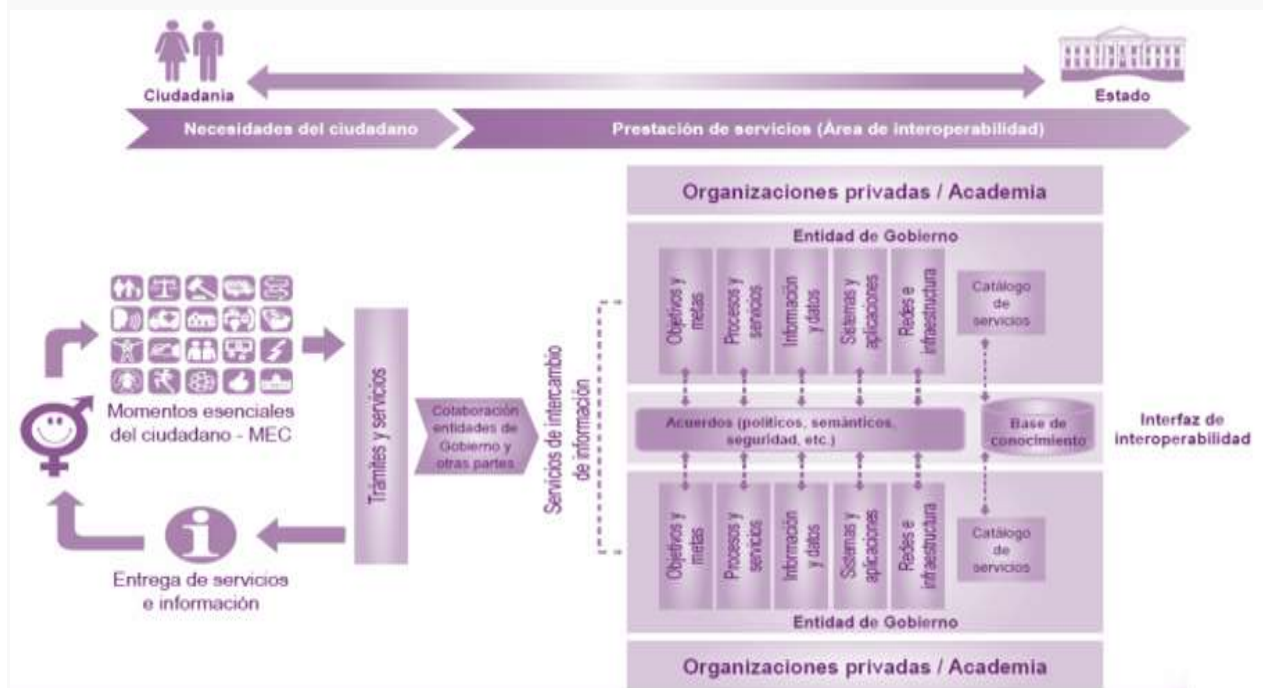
Ciudadania

Estado

Necesidades del ciudadano

Prestación de servicios (Área de interoperabilidad)

Organizaciones privadas / Academia

Entidad de Gobierno

Objetivos y metas

Procesos y servicios

Información y datos

Sistemas y aplicaciones

Redes e infraestructura

Catálogo de servicios

Momentos esenciales del ciudadano - MEC

Trámites y servicios

Colaboración entidades de Gobierno y otras partes

Servicios de intercambio de información

Acuerdos (políticos, semánticos, seguridad, etc.)

Base de conocimiento

Interfaz de interoperabilidad

Objetivos y metas

Procesos y servicios

Información y datos

Sistemas y aplicaciones

Redes e infraestructura

Catálogo de servicios

Entidad de Gobierno

Entrega de servicios e información

Organizaciones privadas / Academia